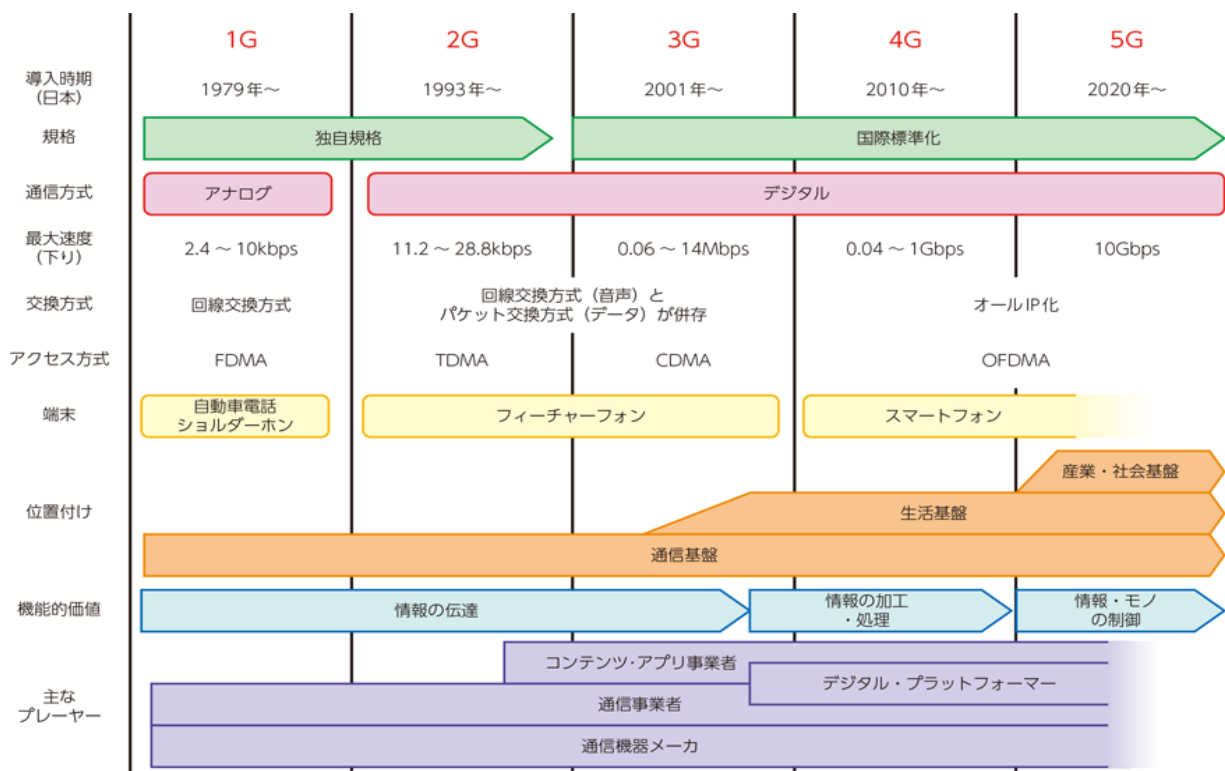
| | 1G | 2G | 3G | 4G | 5G |
|---|---|---|---|---|---|
| 導入時期（日本） | 1979年～ | 1993年～ | 2001年～ | 2010年～ | 2020年～ |
| 規格 | 独自規格 | | 国際標準化 | | |
| 通信方式 | アナログ | デジタル | | | |
| 最大速度（下り） | 2.4 ～ 10kbps | 11.2 ～ 28.8kbps | 0.06 ～ 14Mbps | 0.04 ～ 1Gbps | 10Gbps |
| 交換方式 | 回線交換方式 | 回線交換方式（音声）とパケット交換方式（データ）が併存 | | オールIP化 | |
| アクセス方式 | FDMA | TDMA | CDMA | OFDMA | |
| 端末 | 自動車電話 ショルダーホン | フィーチャーフォン | | スマートフォン | |
| 位置付け | 通信基盤 | | 生活基盤 | | 産業・社会基盤 |
| 機能的価値 | 情報の伝達 | | | 情報の加工・処理 | 情報・モノの制御 |
| 主なプレーヤー | 通信機器メーカ / 通信事業者 | | コンテンツ・アプリ事業者 | デジタル・プラットフォーマー | |